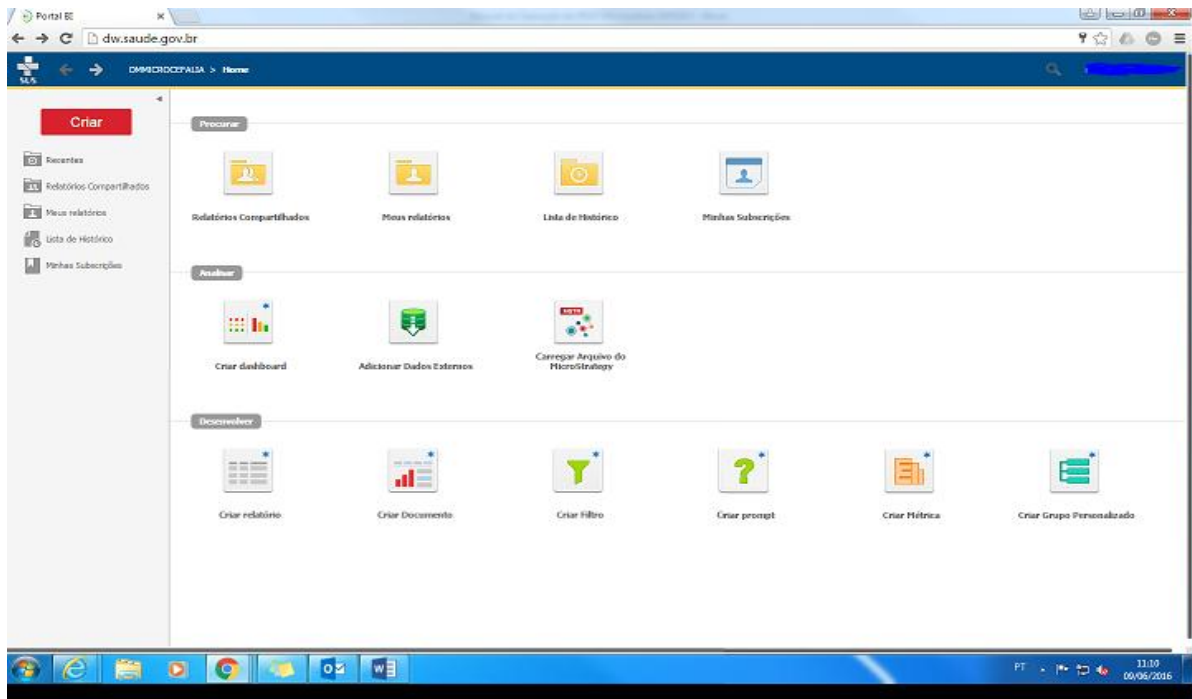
Portal BI
dw.saude.gov.br
SUS
DMMICROCEFALIA > Home

Criar
Recentes
Relatórios Compartilhados
Meus relatórios
Lista de Histórico
Minhas Subscrições

Procurar
Relatórios Compartilhados
Meus relatórios
Lista de Histórico
Minhas Subscrições

Analisar
Criar dashboard
Adicionar Dados Externos
Carregar Arquivo do MicroStrategy

Desenvolver
Criar relatório
Criar Documento
Criar Filtro
Criar prompt
Criar Métrica
Criar Grupo Personalizado

PT
11:10
09/06/2016